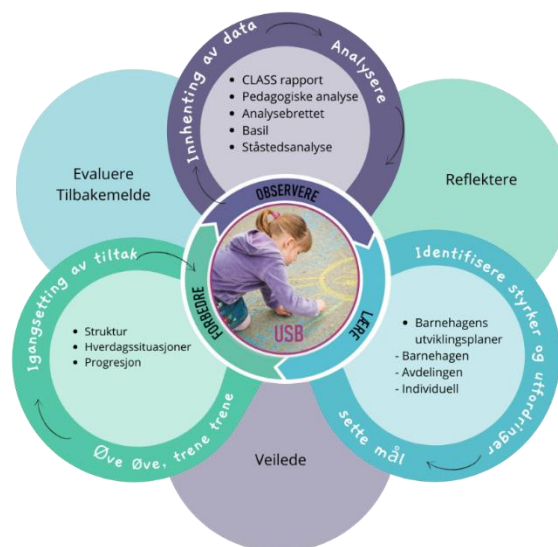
Innhenting av data
Analysere

- CLASS rapport
- Pedagogiske analyse
- Analysebrettet
- Basil
- Ståstedsanalyse

Evaluere
Tilbakemelde

Reflektere

OBSERVERE
LÆRE
FORBEDRE
USB

Identifisere styrker og utfordringer

- Barnehagens utviklingsplaner
- Barnehagen
- Avdelingen
- Individuell

sette mål

Igangsetting av tiltak

- Struktur
- Hverdagssituasjoner
- Progresjon

Øve Øve, trene trene

Veilede